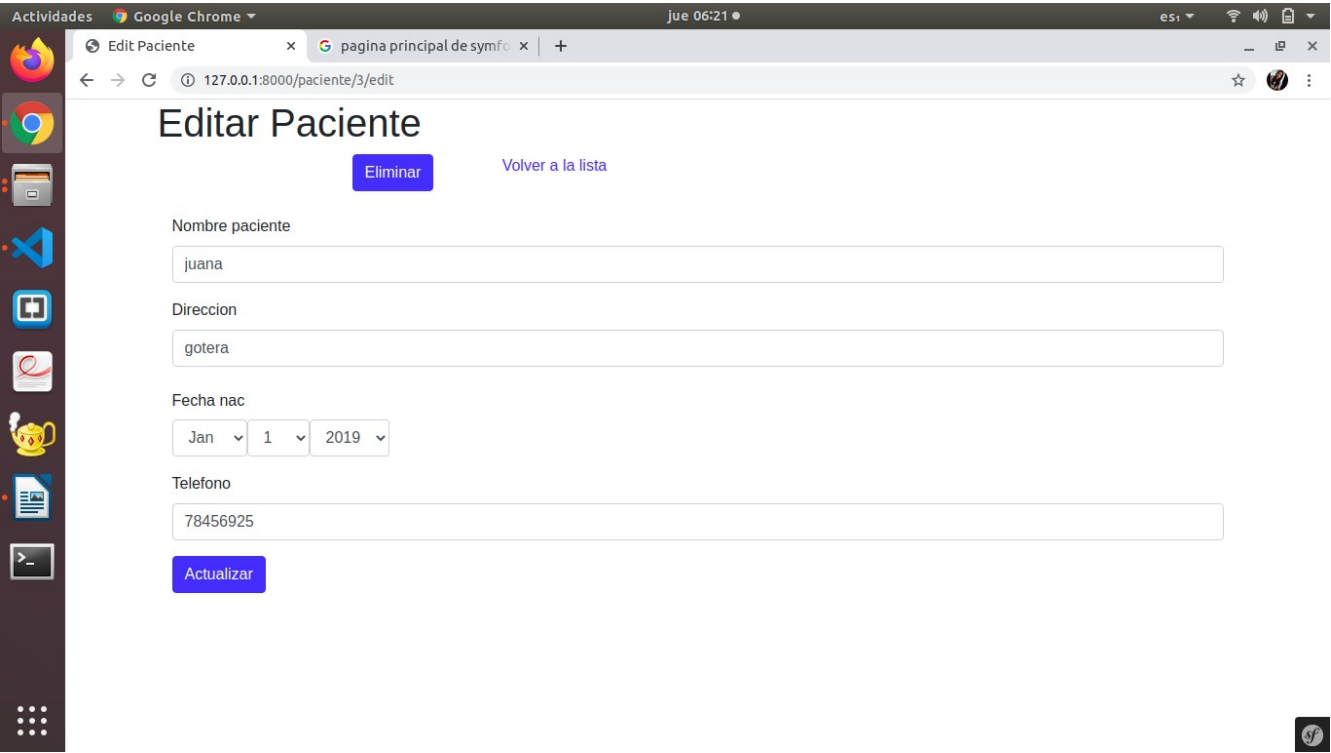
Actividades Google Chrome ▾ jue 06:21 ● es₁ ▾

Edit Paciente × pagina principal de symfo × +

127.0.0.1:8000/paciente/3/edit

Editar Paciente

Eliminar

Volver a la lista

Nombre paciente

juana

Direccion

gotera

Fecha nac

Jan 1 2019

Telefono

78456925

Actualizar